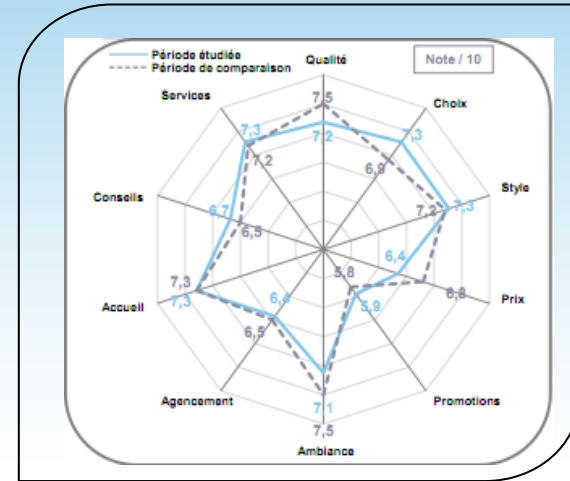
Période étudiée
Période de comparaison
Note / 10

Qualité
7,5
7,2

Choix
7,3
6,9

Style
7,2
7,3

Prix
6,4
6,8

Promotions
5,8
5,9

Ambiance
7,1
7,5

Agencement
6,4
6,5

Accueil
7,3
7,3

Conseils
6,7
6,5

Services
7,3
7,2